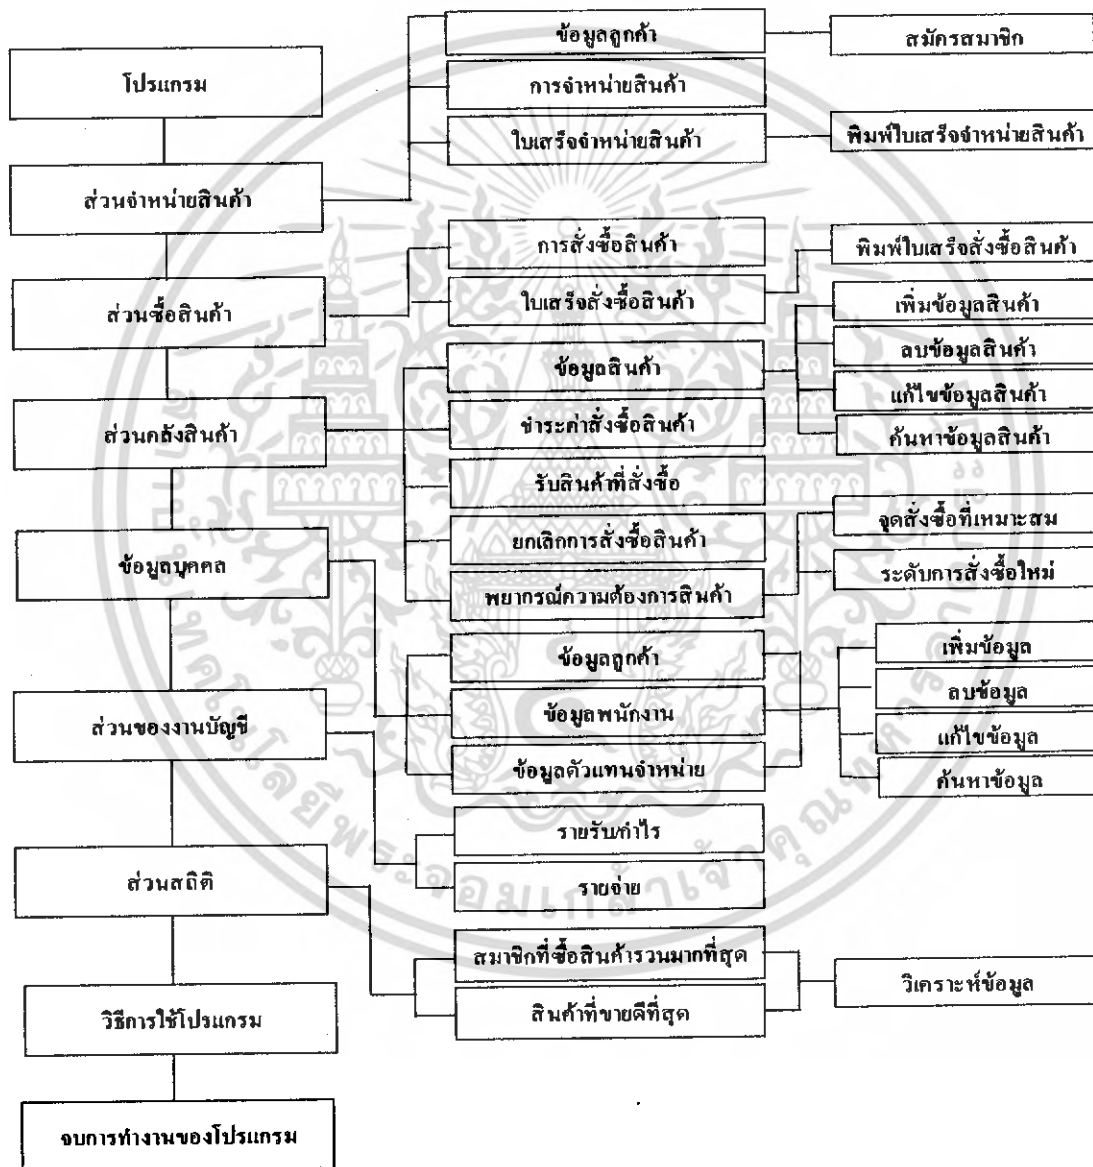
โปรแกรม

ส่วนจำหน่ายสินค้า

ส่วนซื้อสินค้า

ส่วนคลังสินค้า

ข้อมูลบุคคล

ส่วนของงานบัญชี

ส่วนสถิติ

วิธีการใช้โปรแกรม

จบการทำงานของโปรแกรม

ข้อมูลลูกค้า

การจำหน่ายสินค้า

ใบเสร็จจำหน่ายสินค้า

การสั่งซื้อสินค้า

ใบเสร็จสั่งซื้อสินค้า

ข้อมูลสินค้า

ชำระค่าสั่งซื้อสินค้า

รับสินค้าที่สั่งซื้อ

ยกเลิกการสั่งซื้อสินค้า

พยากรณ์ความต้องการสินค้า

ข้อมูลลูกค้า

ข้อมูลพนักงาน

ข้อมูลตัวแทนจำหน่าย

รายรับกำไร

รายจ่าย

สมาชิกที่ซื้อสินค้ารวมมากที่สุด

สินค้าที่ขายดีที่สุด

สมัครสมาชิก

พิมพ์ใบเสร็จจำหน่ายสินค้า

พิมพ์ใบเสร็จสั่งซื้อสินค้า

เพิ่มข้อมูลสินค้า

ลบข้อมูลสินค้า

แก้ไขข้อมูลสินค้า

ค้นหาข้อมูลสินค้า

จุดสั่งซื้อที่เหมาะสม

ระดับการสั่งซื้อใหม่

เพิ่มข้อมูล

ลบข้อมูล

แก้ไขข้อมูล

ค้นหาข้อมูล

วิเคราะห์ข้อมูล